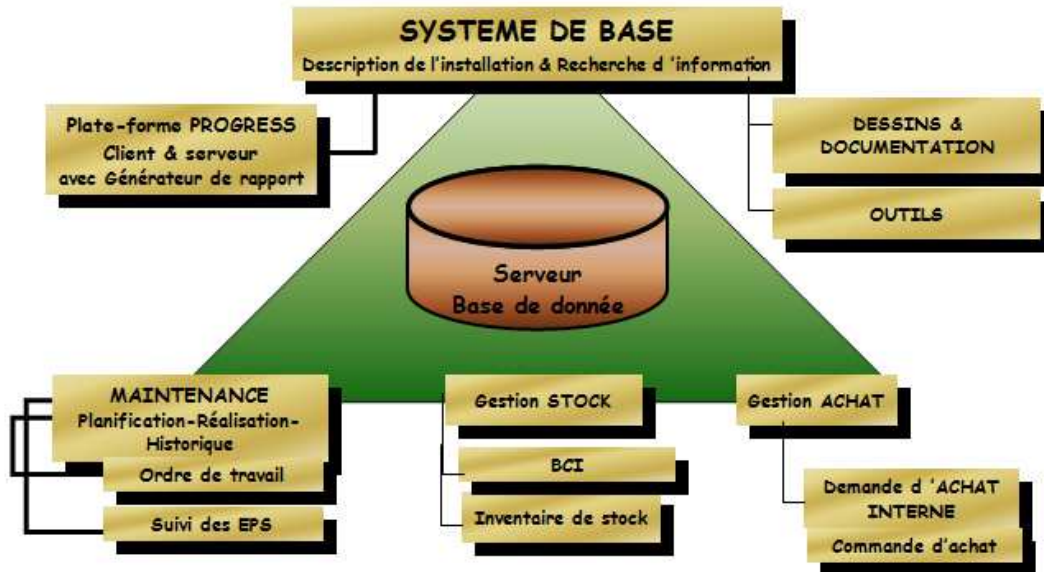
SYSTEME DE BASE
Description de l'installation & Recherche d 'information

Plate-forme PROGRESS
Client & serveur
avec Générateur de rapport

DESSINS &
DOCUMENTATION

OUTILS

Serveur
Base de donnée

MAINTENANCE
Planification-Réalisation-Historique

Ordre de travail

Suivi des EPS

Gestion STOCK

BCI

Inventaire de stock

Gestion ACHAT

Demande d 'ACHAT
INTERNE

Commande d'achat